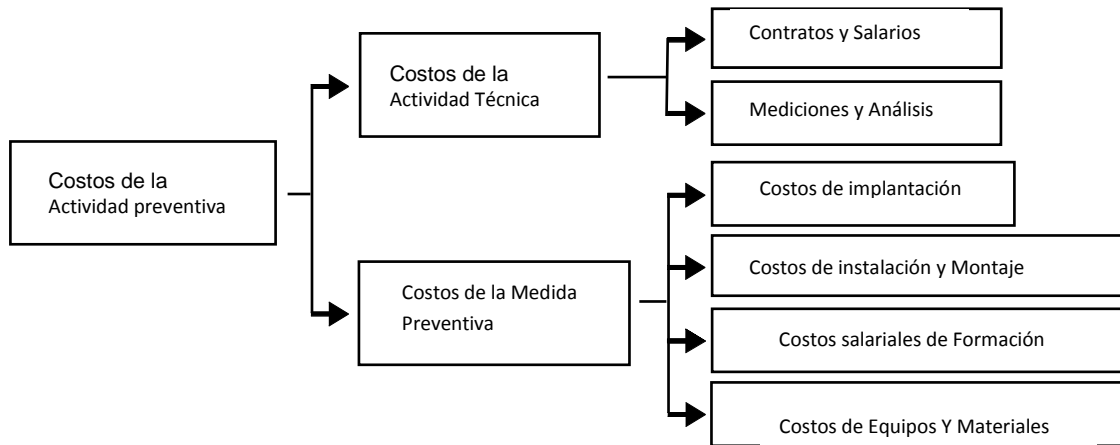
Costos de la Actividad preventiva

Costos de la Actividad Técnica

Contratos y Salarios

Mediciones y Análisis

Costos de la Medida Preventiva

Costos de implantación

Costos de instalación y Montaje

Costos salariales de Formación

Costos de Equipos Y Materiales